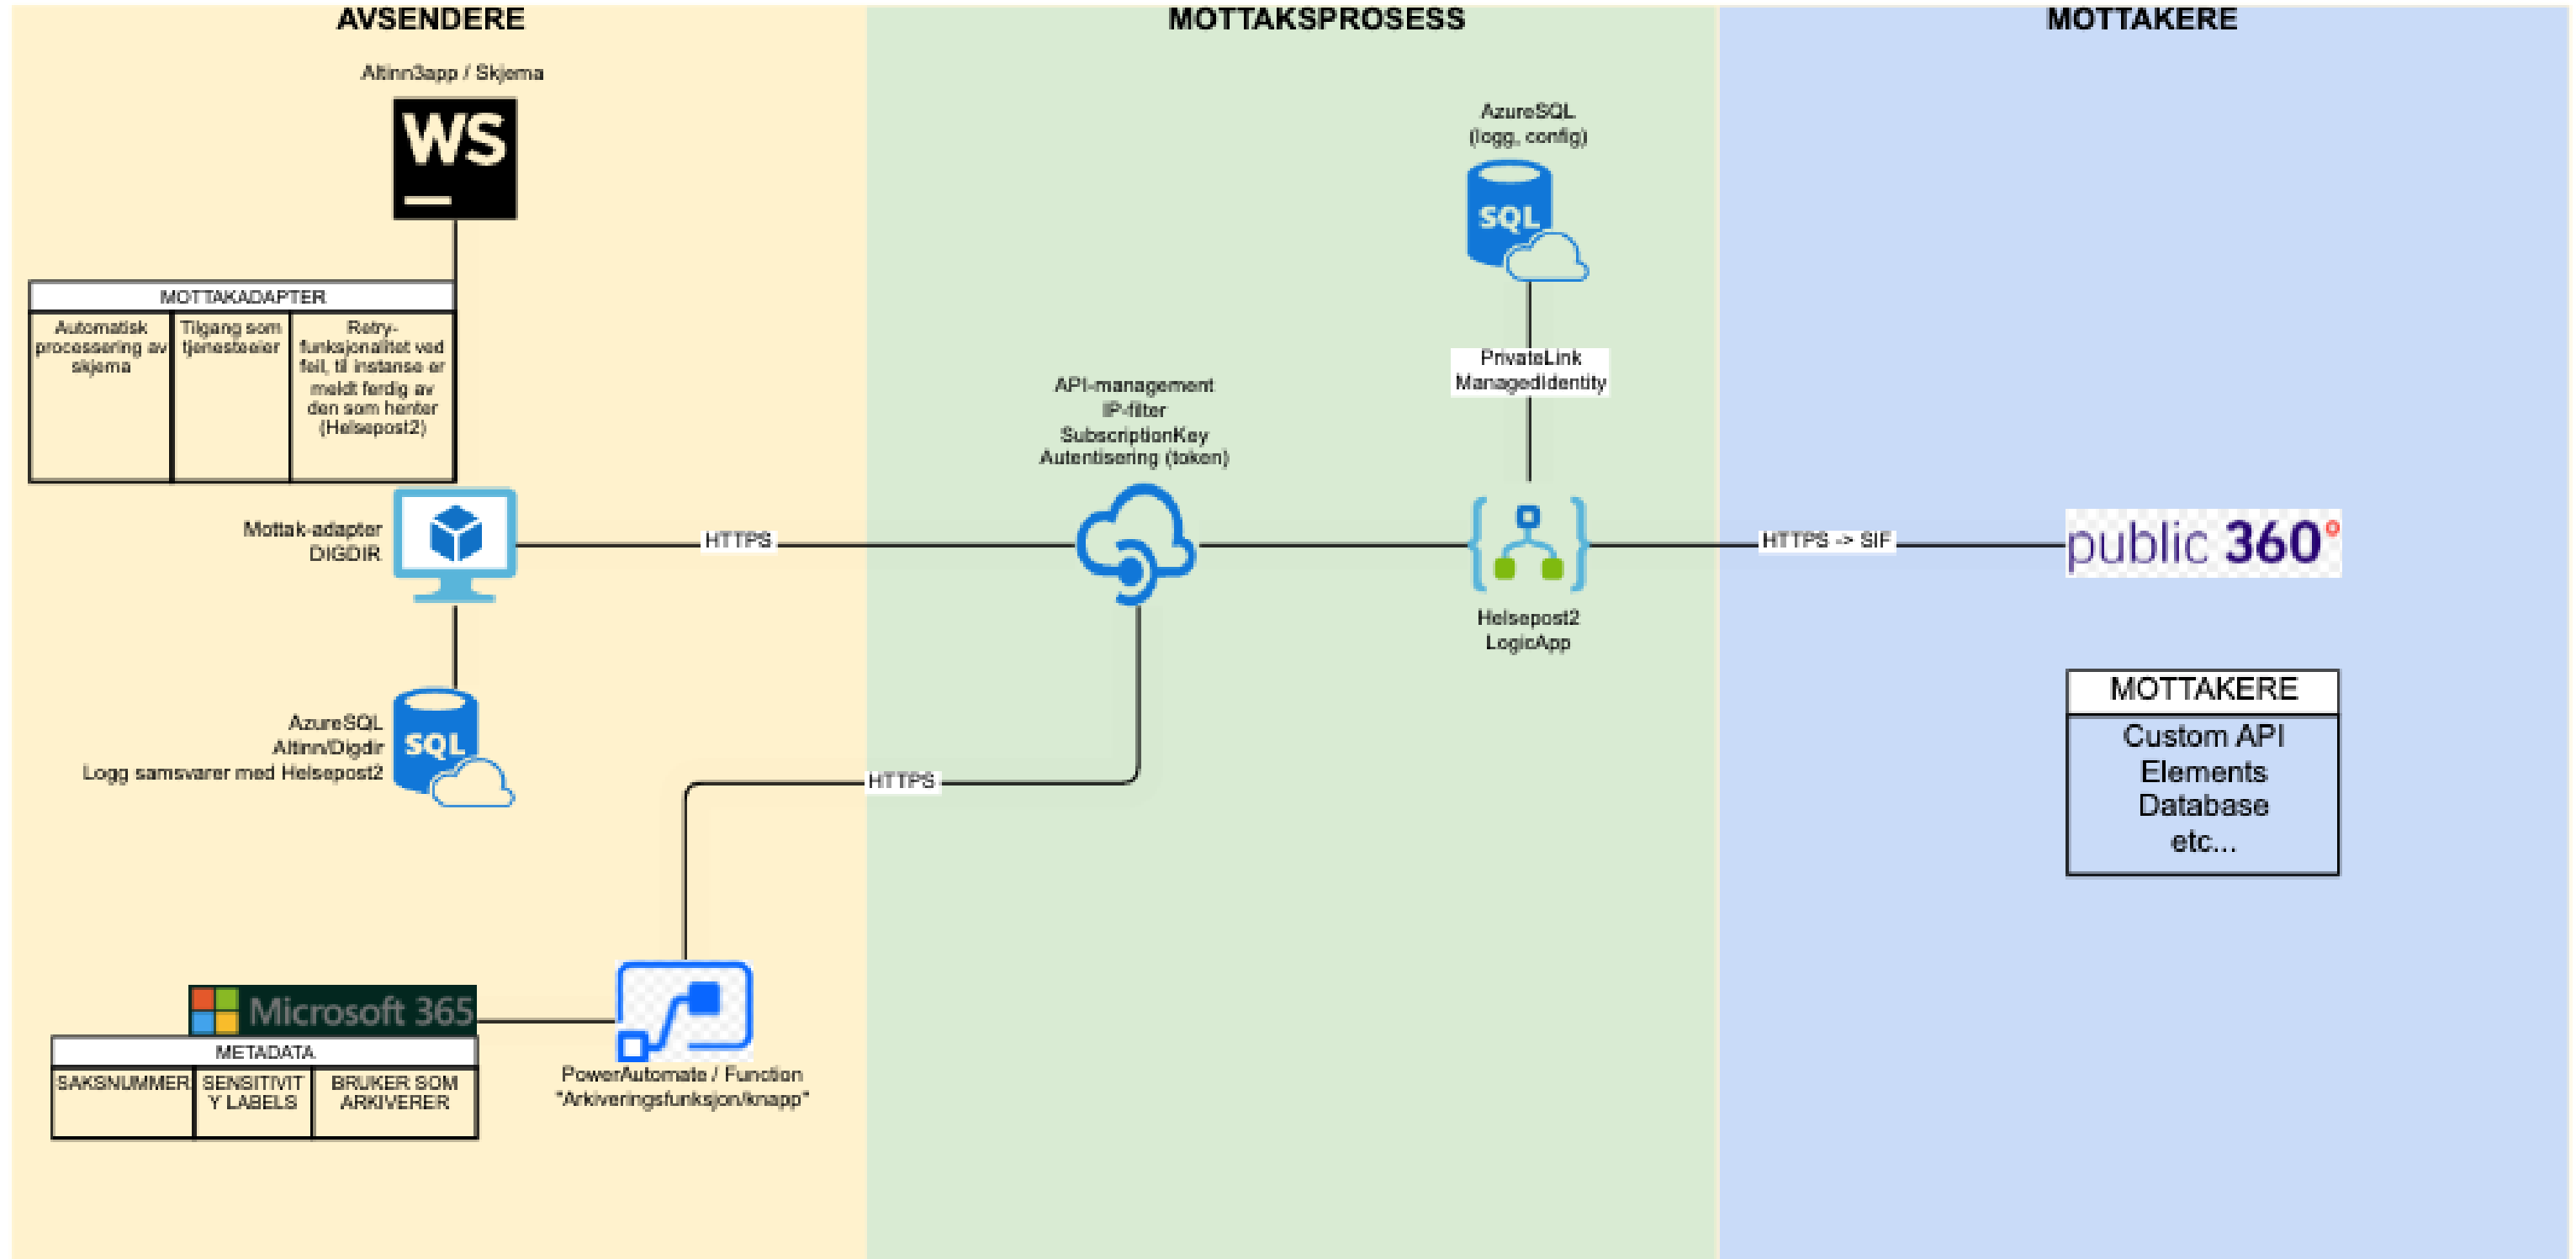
AVSENDERE

MOTTAKSPROSESS

MOTTAKERE

Altinn3app / Skjema

WS

MOTTAKADAPTER

| Automatisk processering av skjema | Tilgang som tjenesteeier | Retry-funksjonalitet ved feil, til instanse er meldt ferdig av den som henter (Helsepost2) |
|---|---|---|

AzureSQL
(logg, config)

SQL

PrivateLink
ManagedIdentity

API-management
IP-filter
SubscriptionKey
Autentisering (token)

Mottak-adapter
DIGDIR

HTTPS

HTTPS -> SIF

public 360°

Helsepost2
LogicApp

MOTTAKERE

Custom API
Elements
Database
etc...

AzureSQL
Altinn/Digdir
Logg samsvarer med Helsepost2

SQL

HTTPS

Microsoft 365

METADATA

| SAKSNUMMER | SENSITIVITY LABELS | BRUKER SOM ARKIVERER |
|---|---|---|

PowerAutomate / Function
"Arkiveringsfunksjon/knapp"